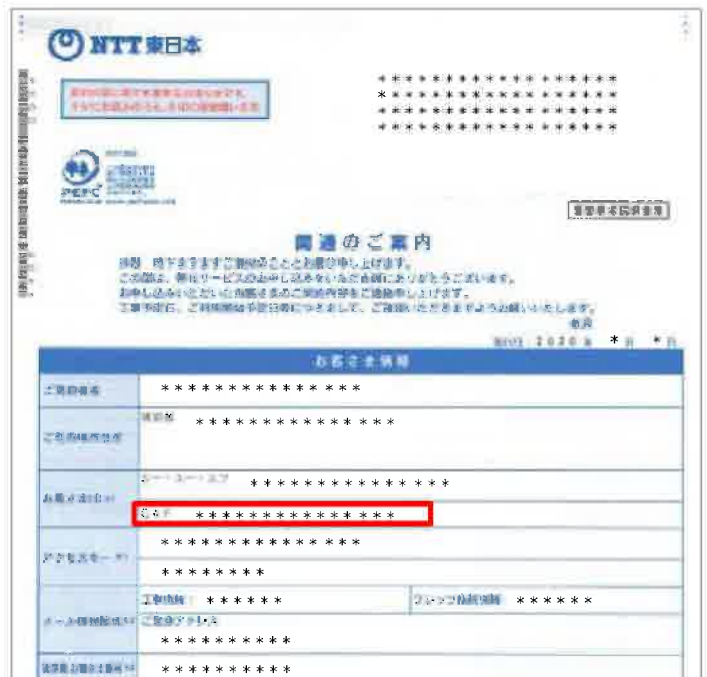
NTT東日本

*****************
*****************
*****************
*****************

重要事項説明書

開通のご案内

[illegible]
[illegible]
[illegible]
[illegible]
敬具
発行日 2020年 * 月 * 日

お客さま情報

| ご契約者名 | ************** |
|---|---|
| ご利用場所住所 | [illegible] ************** |
| お客さまID | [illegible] ************** |
| | CAF ************** |
| アクセスキー | ************** |
| | ******** |
| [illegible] | 工事日時 ****** | フレッツ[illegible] ****** |
| | ご契約アドレス ********** |
| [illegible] | ********** |